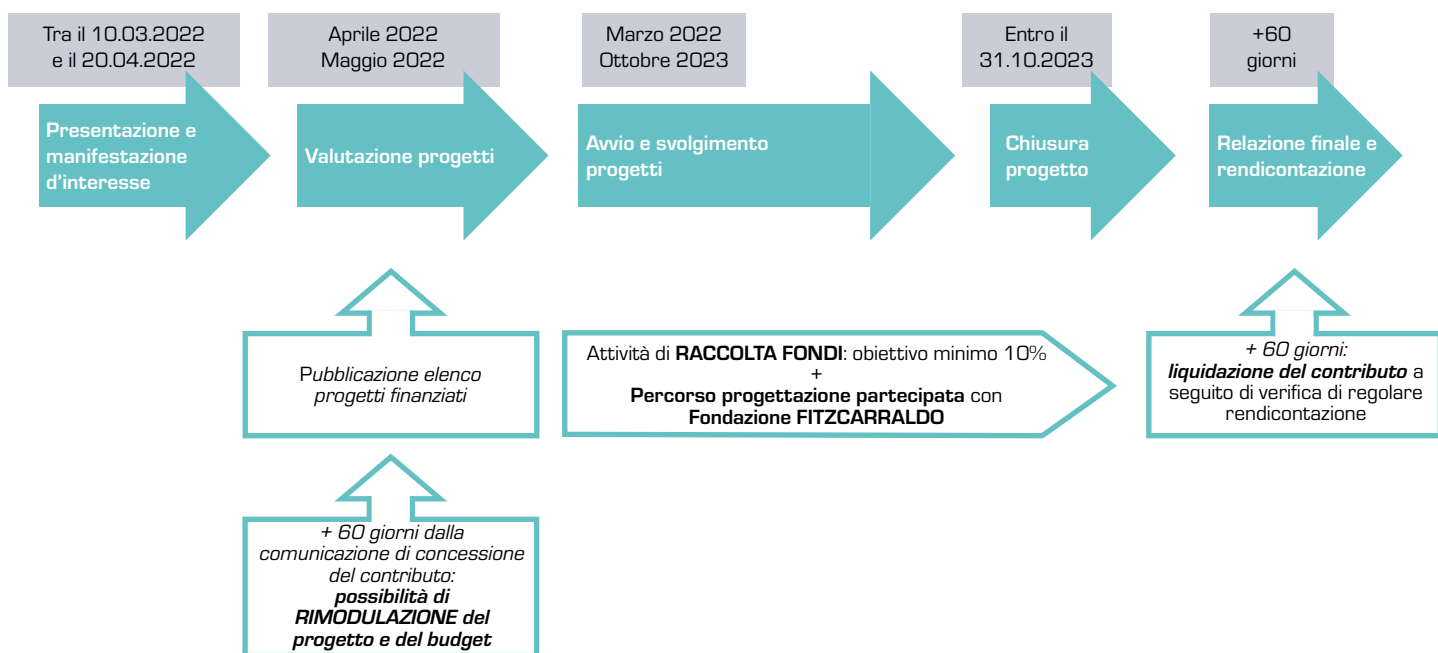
Tra il 10.03.2022 e il 20.04.2022

Presentazione e manifestazione d'interesse

Aprile 2022 Maggio 2022

Valutazione progetti

Marzo 2022 Ottobre 2023

Avvio e svolgimento progetti

Entro il 31.10.2023

Chiusura progetto

+60 giorni

Relazione finale e rendicontazione

Pubblicazione elenco progetti finanziati

+ 60 giorni dalla comunicazione di concessione del contributo: **possibilità di RIMODULAZIONE del progetto e del budget**

Attività di **RACCOLTA FONDI**: obiettivo minimo 10%
+
**Percorso progettazione partecipata** con **Fondazione FITZCARRALDO**

+ 60 giorni: **liquidazione del contributo** a seguito di verifica di regolare rendicontazione